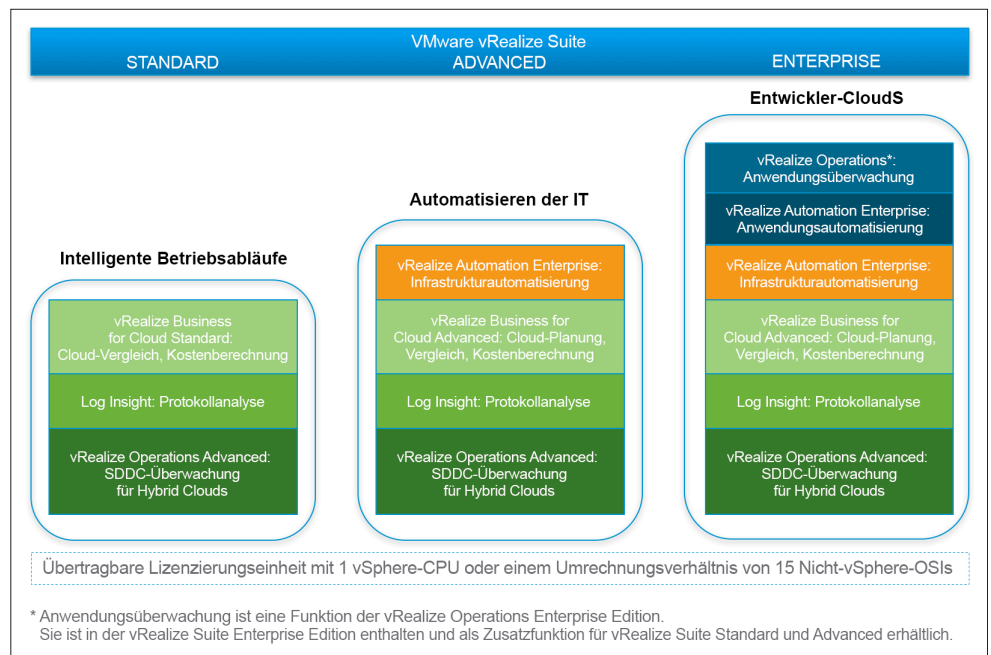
VMware vRealize Suite

STANDARD

ADVANCED

ENTERPRISE

Intelligente Betriebsabläufe

vRealize Business for Cloud Standard: Cloud-Vergleich, Kostenberechnung

Log Insight: Protokollanalyse

vRealize Operations Advanced: SDDC-Überwachung für Hybrid Clouds

Automatisieren der IT

vRealize Automation Enterprise: Infrastrukturautomatisierung

vRealize Business for Cloud Advanced: Cloud-Planung, Vergleich, Kostenberechnung

Log Insight: Protokollanalyse

vRealize Operations Advanced: SDDC-Überwachung für Hybrid Clouds

Entwickler-CloudS

vRealize Operations*: Anwendungsüberwachung

vRealize Automation Enterprise: Anwendungsautomatisierung

vRealize Automation Enterprise: Infrastrukturautomatisierung

vRealize Business for Cloud Advanced: Cloud-Planung, Vergleich, Kostenberechnung

Log Insight: Protokollanalyse

vRealize Operations Advanced: SDDC-Überwachung für Hybrid Clouds

Übertragbare Lizenzierungseinheit mit 1 vSphere-CPU oder einem Umrechnungsverhältnis von 15 Nicht-vSphere-OSIs

* Anwendungsüberwachung ist eine Funktion der vRealize Operations Enterprise Edition. Sie ist in der vRealize Suite Enterprise Edition enthalten und als Zusatzfunktion für vRealize Suite Standard und Advanced erhältlich.